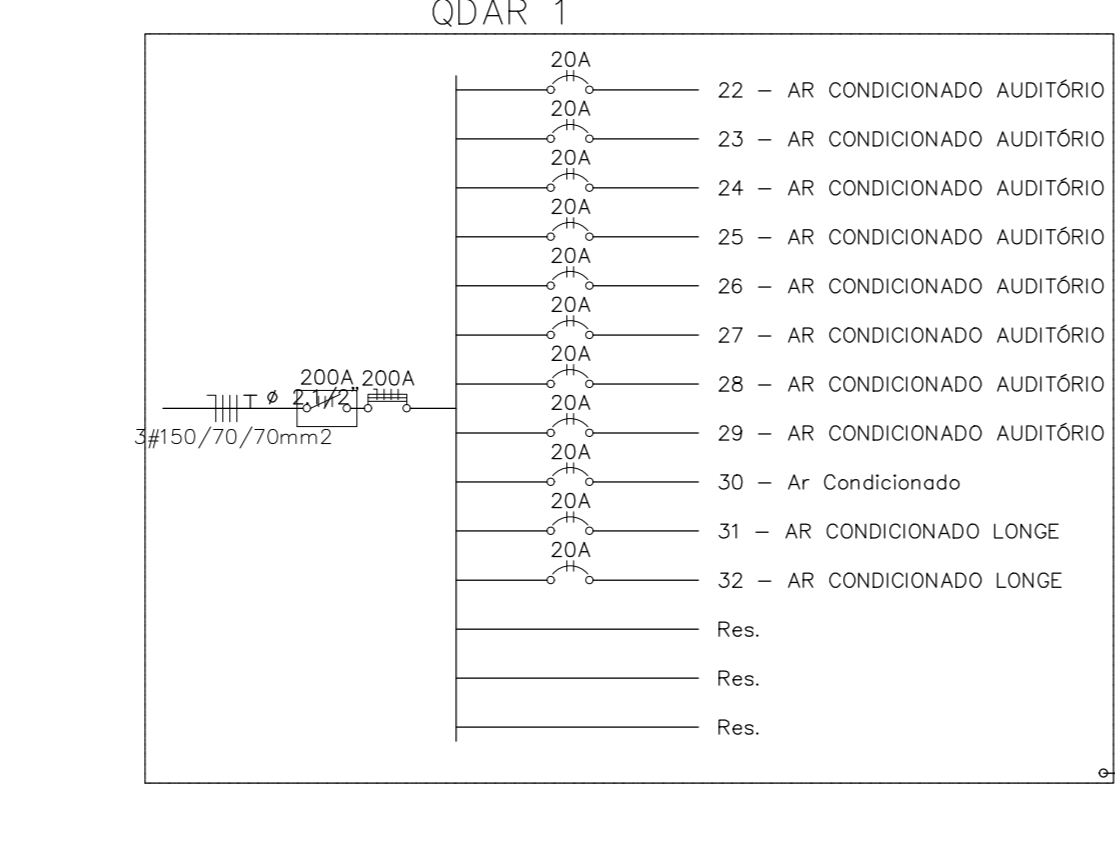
QDAR 1

20A
22 – AR CONDICIONADO AUDITÓRIO
20A
23 – AR CONDICIONADO AUDITÓRIO
20A
24 – AR CONDICIONADO AUDITÓRIO
20A
25 – AR CONDICIONADO AUDITÓRIO
20A
26 – AR CONDICIONADO AUDITÓRIO
20A
27 – AR CONDICIONADO AUDITÓRIO
20A
28 – AR CONDICIONADO AUDITÓRIO
20A
29 – AR CONDICIONADO AUDITÓRIO
20A
30 – Ar Condicionado
20A
31 – AR CONDICIONADO LONGE
20A
32 – AR CONDICIONADO LONGE
Res.
Res.
Res.

200A 200A
T Ø 2.1/2"
3#150/70/70mm2